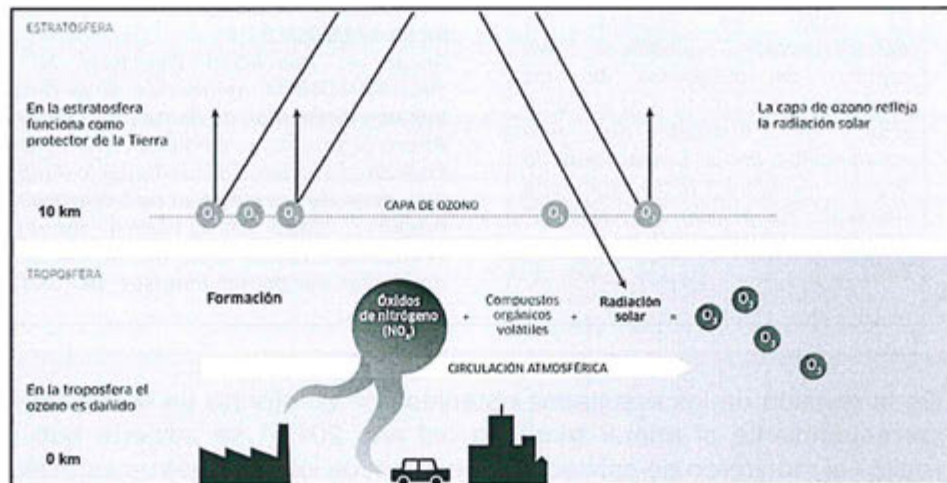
ESTRATOSFERA

En la estratosfera funciona como protector de la Tierra

La capa de ozono refleja la radiación solar

10 km

$O_3$ $O_3$ $O_3$ CAPA DE OZONO $O_3$ $O_3$

TROPOSFERA

Formación

Óxidos de nitrógeno $(NO_x)$ + Compuestos orgánicos volátiles + Radiación solar = $O_3$ $O_3$ $O_3$ $O_3$

CIRCULACIÓN ATMOSFÉRICA

En la troposfera el ozono es dañido

0 km